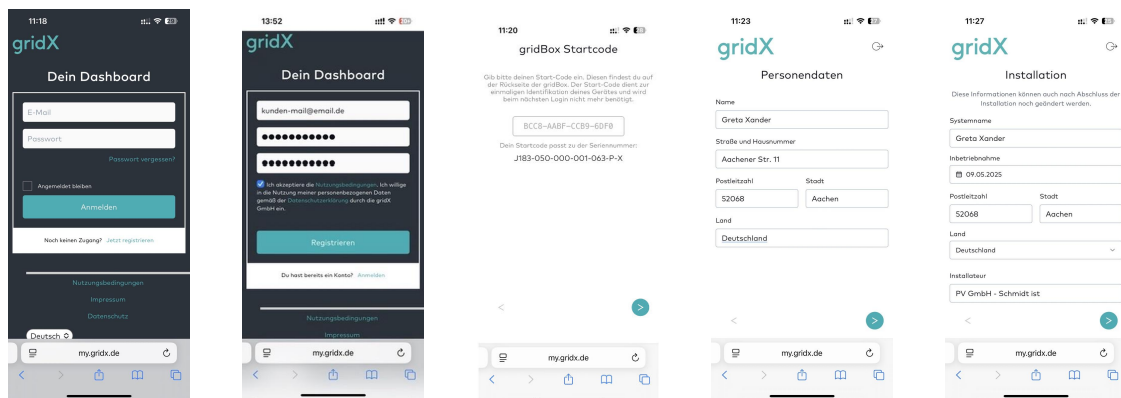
11:18

gridX

Dein Dashboard

E-Mail

Passwort

Passwort vergessen?

Angemeldet bleiben

Anmelden

Noch keinen Zugang? Jetzt registrieren

Nutzungsbedingungen

Impressum

Datenschutz

Deutsch

my.gridx.de

13:52

gridX

Dein Dashboard

kunden-mail@email.de

••••••••••••

••••••••••••

Ich akzeptiere die Nutzungsbedingungen. Ich willige in die Nutzung meiner personenbezogenen Daten gemäß der Datenschutzerklärung durch die gridX GmbH ein.

Registrieren

Du hast bereits ein Konto? Anmelden

Nutzungsbedingungen

Impressum

my.gridx.de

11:20

gridBox Startcode

Gib bitte deinen Start-Code ein. Diesen findest du auf der Rückseite der gridBox. Der Start-Code dient zur einmaligen Identifikation deines Gerätes und wird beim nächsten Login nicht mehr benötigt.

BCC8-AABF-CCB9-6DF0

Dein Startcode passt zu der Seriennummer:

J183-050-000-001-063-P-X

my.gridx.de

11:23

gridX

Personendaten

Name

Greta Xander

Straße und Hausnummer

Aachener Str. 11

Postleitzahl

52068

Stadt

Aachen

Land

Deutschland

my.gridx.de

11:27

gridX

Installation

Diese Informationen können auch nach Abschluss der Installation noch geändert werden.

Systemname

Greta Xander

Inbetriebnahme

09.05.2025

Postleitzahl

52068

Stadt

Aachen

Land

Deutschland

Installateur

PV GmbH - Schmidt ist

my.gridx.de